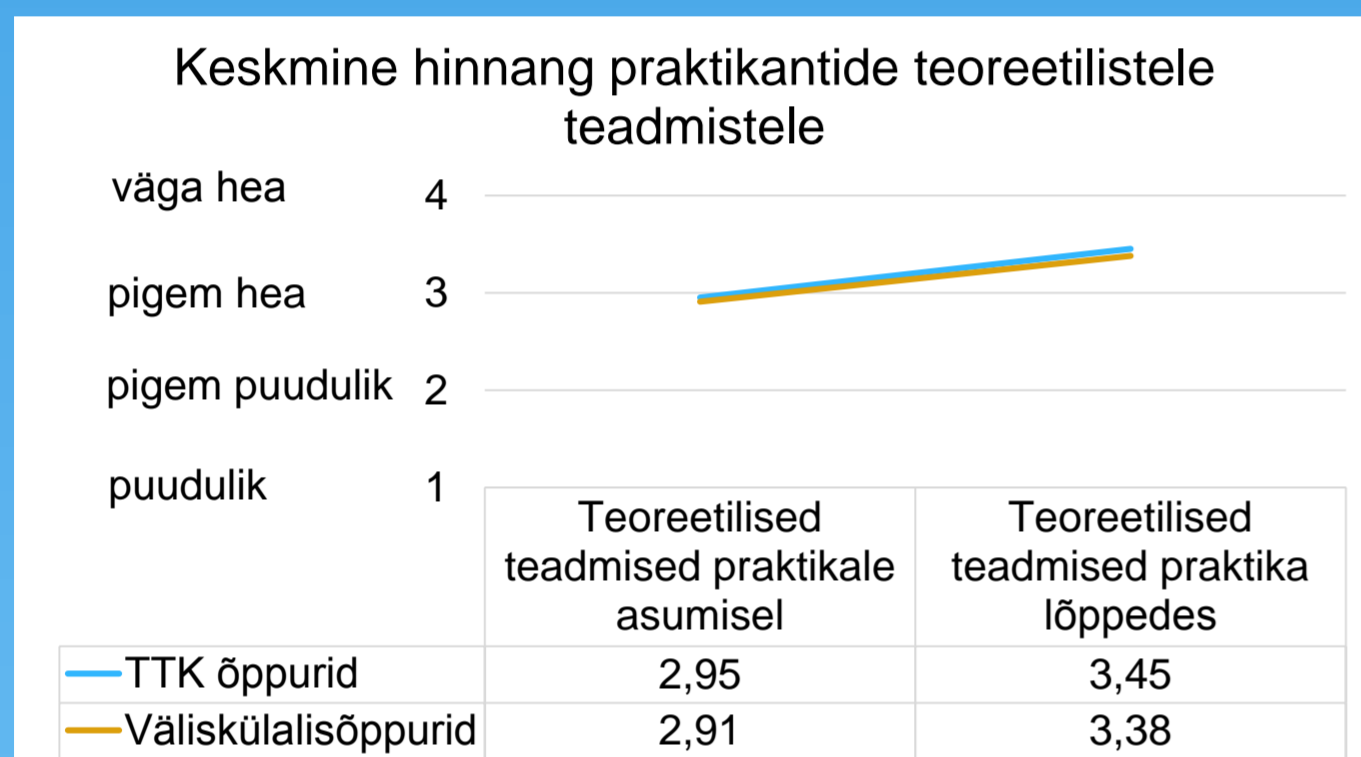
Keskmine hinnang praktikantide teoreetilistele teadmistele

väga hea 4
pigem hea 3
pigem puudulik 2
puudulik 1

| | Teoreetilised teadmised praktikale asumisel | Teoreetilised teadmised praktika lõppedes |
|---|---|---|
| TTK õppurid | 2,95 | 3,45 |
| Väliskülalisõppurid | 2,91 | 3,38 |